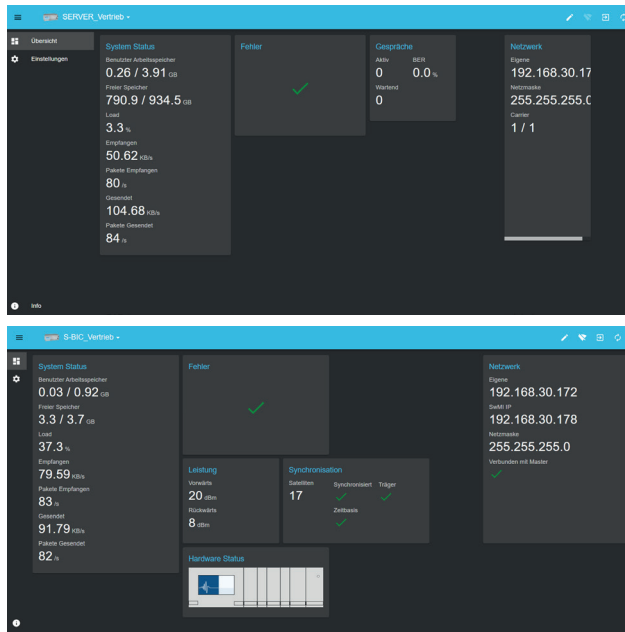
SERVER_Vertrieb ▾

Übersicht
Einstellungen

System Status
Benutzter Arbeitsspeicher
0.26 / 3.91 GB
Freier Speicher
790.9 / 934.5 GB
Load
3.3 %
Empfangen
50.62 KB/s
Pakete Empfangen
80 /s
Gesendet
104.68 KB/s
Pakete Gesendet
84 /s

Fehler

Gespräche
Aktiv
0
BER
0.0 %
Wartend
0

Netzwerk
Eigene
192.168.30.17
Netzmaske
255.255.255.0
Carrier
1 / 1

Info

S-BIC_Vertrieb ▾

System Status
Benutzter Arbeitsspeicher
0.03 / 0.92 GB
Freier Speicher
3.3 / 3.7 GB
Load
37.3 %
Empfangen
79.59 KB/s
Pakete Empfangen
83 /s
Gesendet
91.79 KB/s
Pakete Gesendet
82 /s

Fehler

Leistung
Vorwärts
20 dBm
Rückwärts
8 dBm

Synchronisation
Satelliten
17
Synchronisiert
Träger
Zeitbasis

Hardware Status

Netzwerk
Eigene
192.168.30.172
SwMI IP
192.168.30.178
Netzmaske
255.255.255.0
Verbunden mit Master